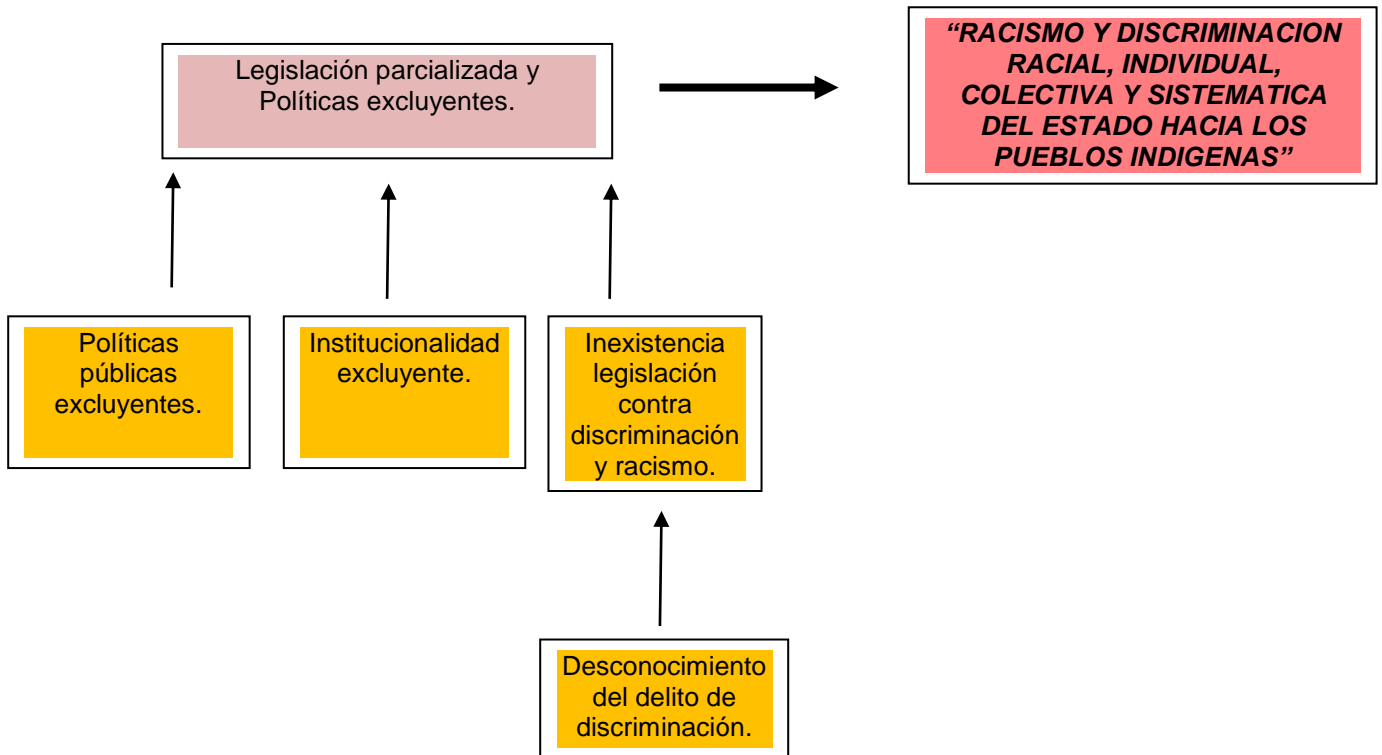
Legislación parcializada y Políticas excluyentes.

“RACISMO Y DISCRIMINACION RACIAL, INDIVIDUAL, COLECTIVA Y SISTEMATICA DEL ESTADO HACIA LOS PUEBLOS INDIGENAS”

Políticas públicas excluyentes.

Institucionalidad excluyente.

Inexistencia legislación contra discriminación y racismo.

Desconocimiento del delito de discriminación.